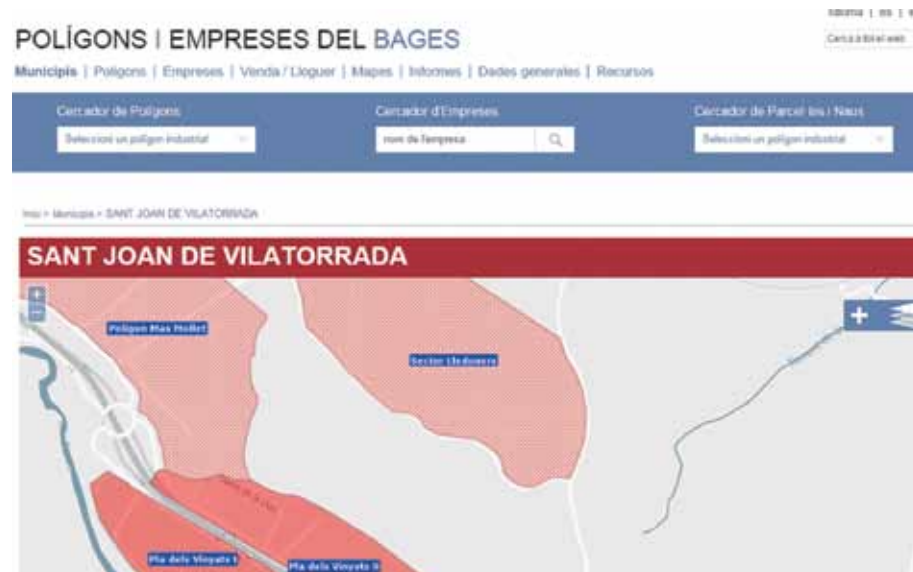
Idioma | es | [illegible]

POLÍGONS | EMPRESES DEL BAGES

Cerca a tot el web

Municipis | Polígons | Empreses | Venda / Lloguer | Mapes | Informes | Dades generals | Recursos

Cercador de Polígons
Seleccioni un polígon industrial

Cercador d'Empreses
nom de l'empresa

Cercador de Parcel·les i Naus
Seleccioni un polígon industrial

Inici > Municipis > SANT JOAN DE VILATORRADA

SANT JOAN DE VILATORRADA

Polígon Mas Mollet

Sector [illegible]

Pla dels Vinyats I

Pla dels Vinyats II